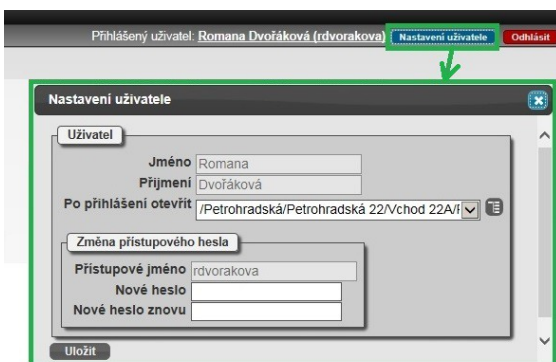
Přihlášený uživatel: Romana Dvořáková (rdvorakova) Nastavení uživatele Odhlásit

Nastavení uživatele

Uživatel

Jméno Romana

Příjmení Dvořáková

Po přihlášení otevřít /Petrohradská/Petrohradská 22/Vchod 22A/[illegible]

Změna přístupového hesla

Přístupové jméno rdvorakova

Nové heslo

Nové heslo znovu

Uložit